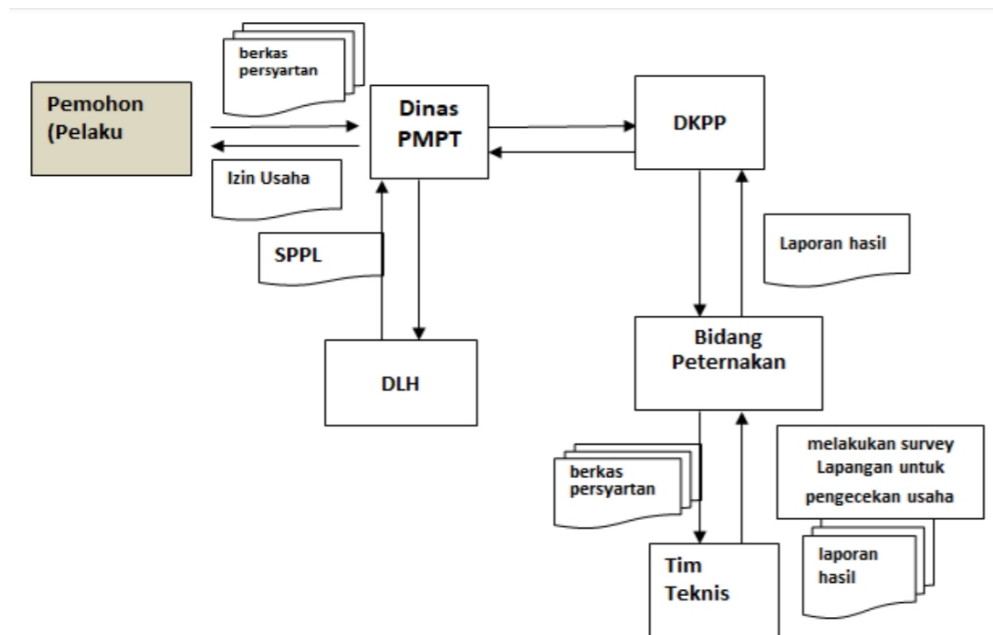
berkas persyartan

Pemohon (Pelaku

Dinas PMPT

DKPP

Izin Usaha

SPPL

Laporan hasil

Bidang Peternakan

DLH

melakukan survey Lapangan untuk pengecekan usaha

berkas persyartan

laporan hasil

Tim Teknis